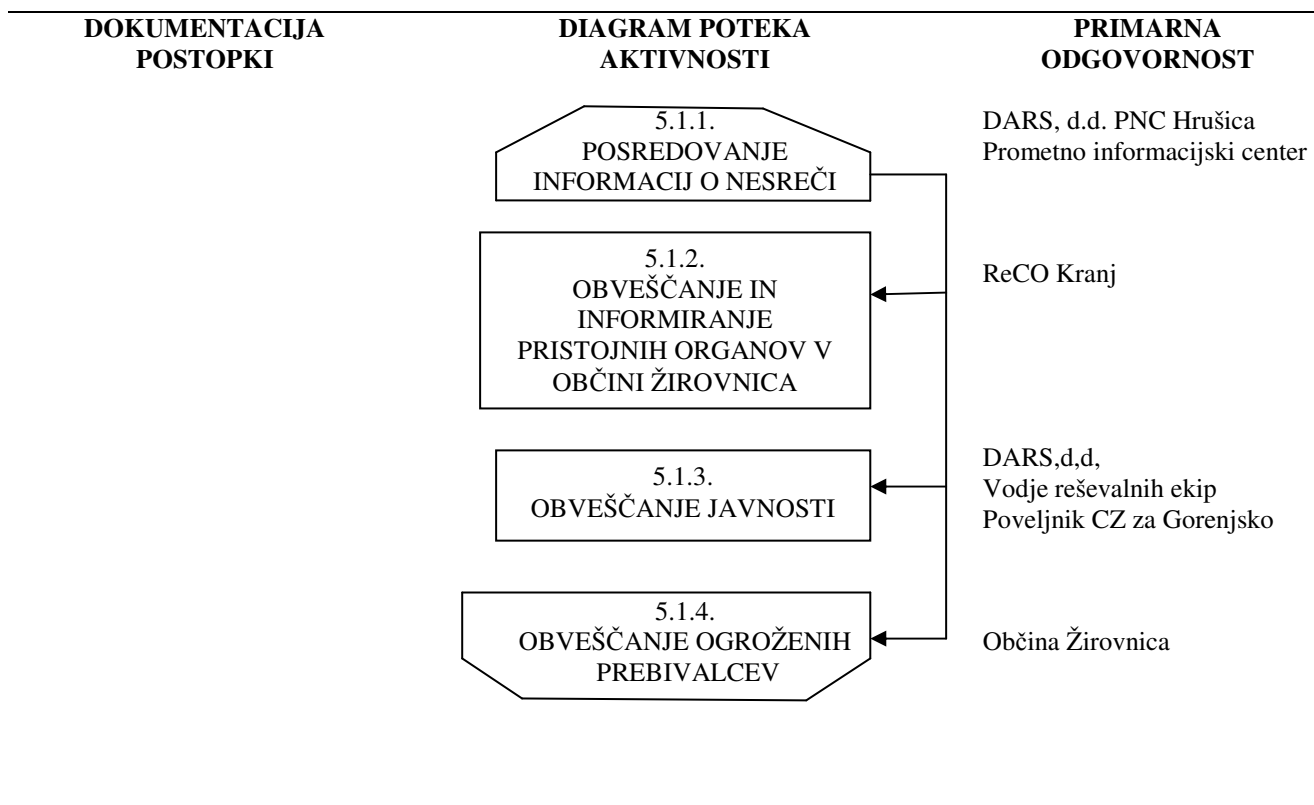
DOKUMENTACIJA POSTOPKI

DIAGRAM POTEKA AKTIVNOSTI

PRIMARNA ODGOVORNOST

5.1.1.
POSREDOVANJE INFORMACIJ O NESREČI

DARS, d.d. PNC Hrušica
Prometno informacijski center

5.1.2.
OBVEŠČANJE IN INFORMIRANJE PRISTOJNIH ORGANOV V OBČINI ŽIROVNICA

ReCO Kranj

5.1.3.
OBVEŠČANJE JAVNOSTI

DARS,d,d,
Vodje reševalnih ekip
Poveljnik CZ za Gorenjsko

5.1.4.
OBVEŠČANJE OGROŽENIH PREBIVALCEV

Občina Žirovnica